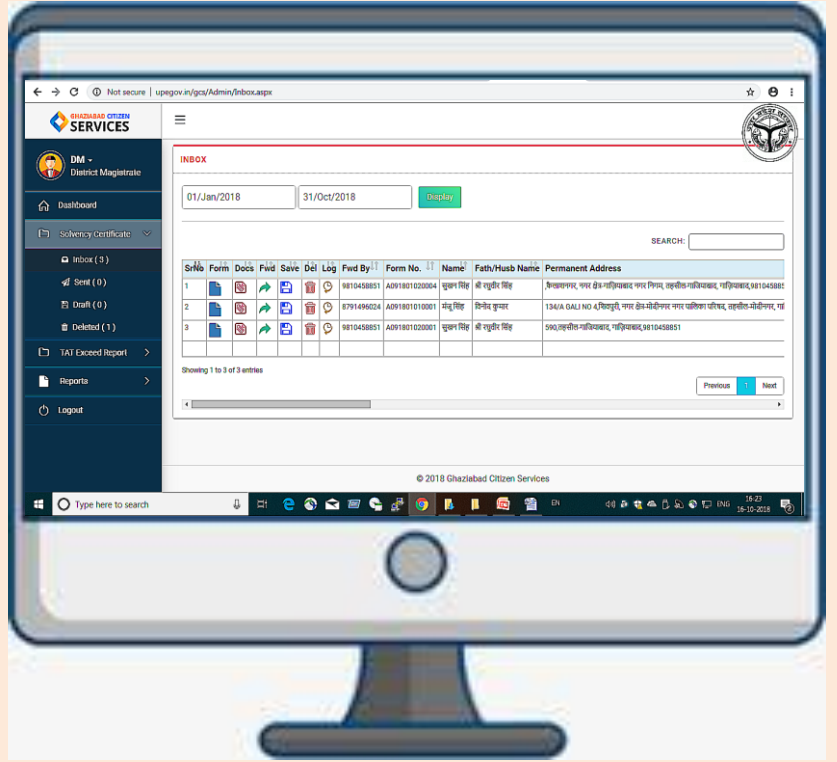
Not secure | upegov.in/gcs/Admin/Inbox.aspx

GHAZIABAD CITIZEN SERVICES

DM
District Magistrate

Dashboard
Solvency Certificate
Inbox ( 3 )
Sent ( 0 )
Draft ( 0 )
Deleted ( 1 )
TAT Exceed Report
Reports
Logout

INBOX

01/Jan/2018
31/Oct/2018
Display

SEARCH:

| SrNo | Form | Docs | Fwd | Save | Del | Log | Fwd By | Form No. | Name | Fath/Husb Name | Permanent Address |
|---|---|---|---|---|---|---|---|---|---|---|---|
| 1 | | | | | | | 9810458851 | A091801020004 | सुखन सिंह | श्री रघुवीर सिंह | ,कैलाशनगर, नगर क्षेत्र-गाज़ियाबाद नगर निगम, तहसील-गाज़ियाबाद, गाज़ियाबाद,981045885 |
| 2 | | | | | | | 8791496024 | A091801010001 | मंजु सिंह | विनोद कुमार | 134/A GALI NO 4,सिकदरी, नगर क्षेत्र-मोदीनगर नगर पालिका परिषद, तहसील-मोदीनगर, गा |
| 3 | | | | | | | 9810458851 | A091801020001 | सुखन सिंह | श्री रघुवीर सिंह | 590,तहसील-गाज़ियाबाद, गाज़ियाबाद,9810458851 |

Showing 1 to 3 of 3 entries

Previous 1 Next

© 2018 Ghaziabad Citizen Services

Type here to search
EN
ENG
16:23
16-10-2018
2